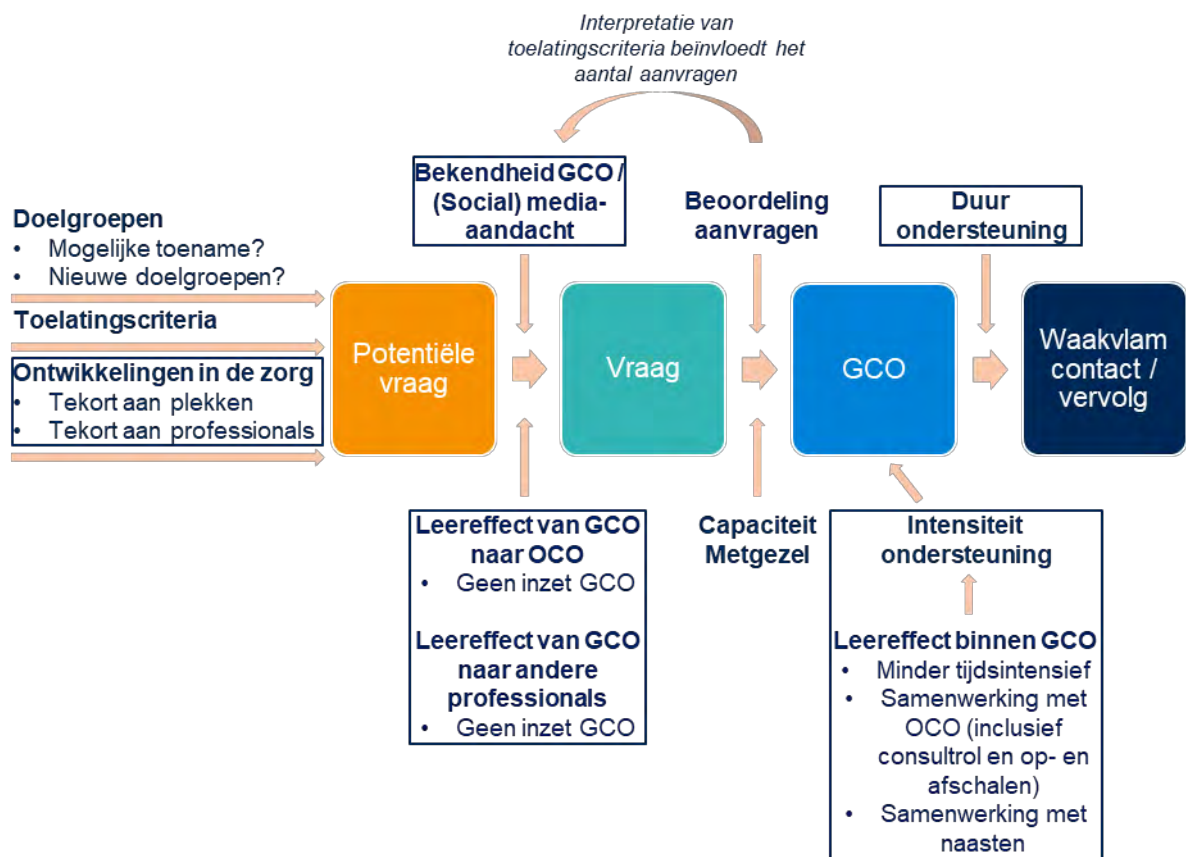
Interpretatie van toelatingscriteria beïnvloedt het aantal aanvragen

Bekendheid GCO / (Social) media-aandacht

Beoordeling aanvragen

Duur ondersteuning

Doelgroepen
• Mogelijke toename?
• Nieuwe doelgroepen?

Toelatingscriteria

Ontwikkelingen in de zorg
• Tekort aan plekken
• Tekort aan professionals

Potentiële vraag

Vraag

GCO

Waakvlam contact / vervolg

Leereffect van GCO naar OCO
• Geen inzet GCO

Leereffect van GCO naar andere professionals
• Geen inzet GCO

Capaciteit Metgezel

Intensiteit ondersteuning

Leereffect binnen GCO
• Minder tijdsintensief
• Samenwerking met OCO (inclusief consultrol en op- en afschalen)
• Samenwerking met naasten